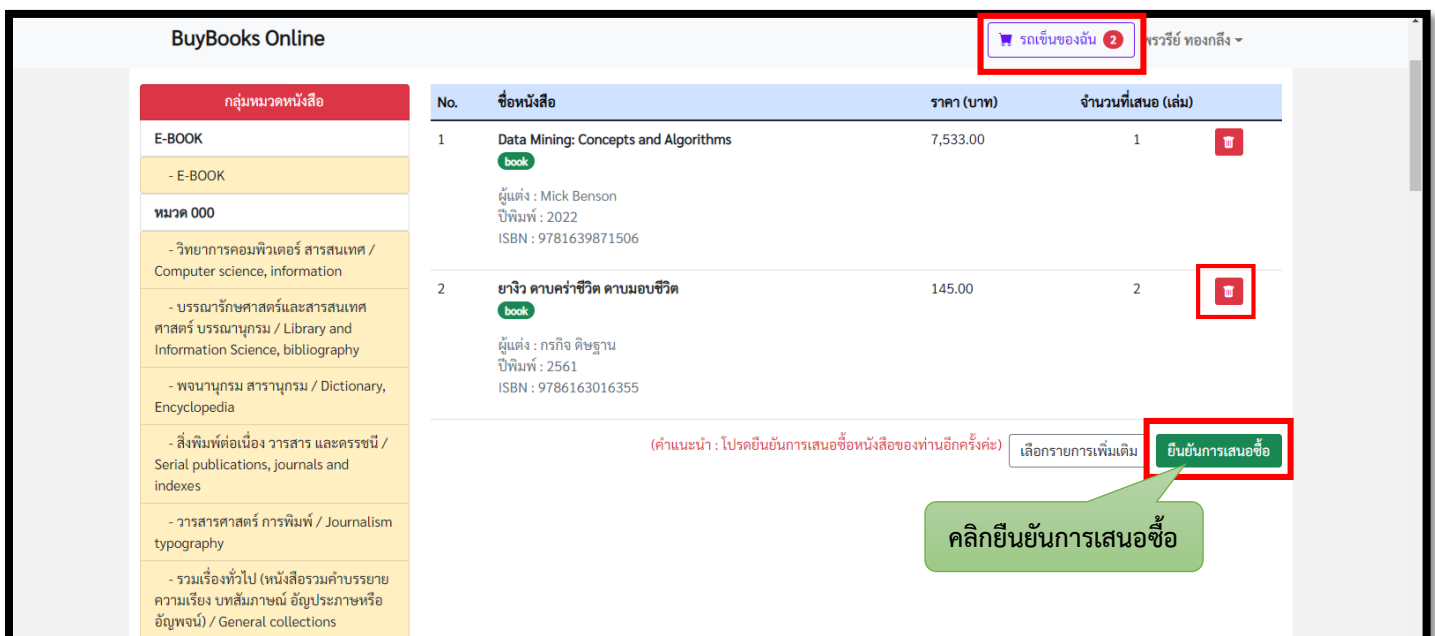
BuyBooks Online

รถเข็นของฉัน 2

พรวรีย์ ทองกลึง

กลุ่มหมวดหนังสือ

E-BOOK

- E-BOOK

หมวด 000

- วิทยาการคอมพิวเตอร์ สารสนเทศ / Computer science, information

- บรรณารักษศาสตร์และสารสนเทศศาสตร์ บรรณานุกรม / Library and Information Science, bibliography

- พจนานุกรม สารานุกรม / Dictionary, Encyclopedia

- สิ่งพิมพ์ต่อเนื่อง วารสาร และดรรชนี / Serial publications, journals and indexes

- วารสารศาสตร์ การพิมพ์ / Journalism typography

- รวมเรื่องทั่วไป (หนังสือรวมคำบรรยาย ความเรียง บทสัมภาษณ์ อัญประภาษหรืออัญพจน์) / General collections

| No. | ชื่อหนังสือ | ราคา (บาท) | จำนวนที่เสนอ (เล่ม) |
|---|---|---|---|
| 1 | Data Mining: Concepts and Algorithms book ผู้แต่ง : Mick Benson ปีพิมพ์ : 2022 ISBN : 9781639871506 | 7,533.00 | 1 |
| 2 | ยาจิว ดาบคร่าชีวิต ดาบมอบชีวิต book ผู้แต่ง : กรกิจ ดิษฐาน ปีพิมพ์ : 2561 ISBN : 9786163016355 | 145.00 | 2 |

(คำแนะนำ : โปรดยืนยันการเสนอซื้อหนังสือของท่านอีกครั้งค่ะ)

เลือกรายการเพิ่มเติม

ยืนยันการเสนอซื้อ

คลิกยืนยันการเสนอซื้อ